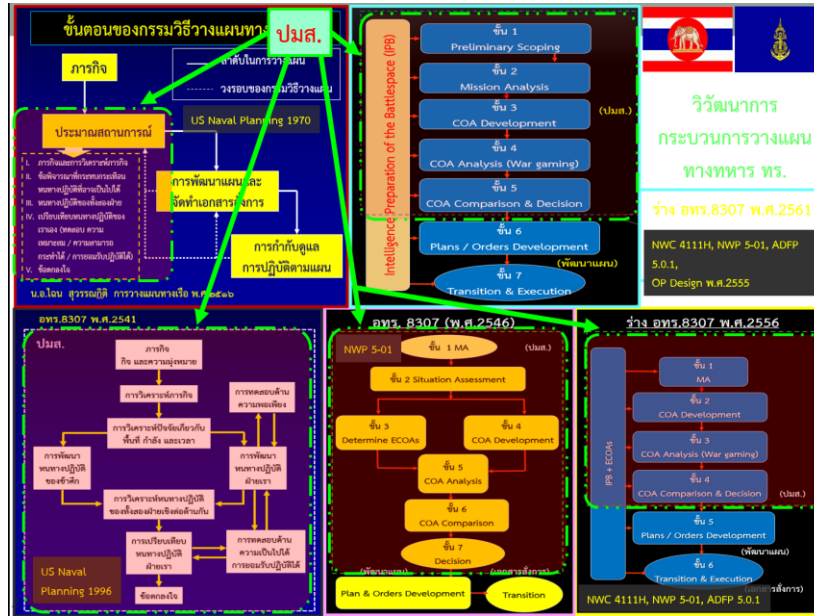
ขั้นตอนของกรรมวิธีวางแผนทาง

ปมส.

ภารกิจ

ลำดับในการวางแผน

วงรอบของกรรมวิธีวางแผน

ประมาณสถานการณ์

US Naval Planning 1970

I. ภารกิจและการวิเคราะห์ภารกิจ
II. ข้อพิจารณาที่กระทบกระเทือน หนทางปฏิบัติที่อาจเป็นไปได้
III. หนทางปฏิบัติของทั้งสองฝ่าย
IV. เปรียบเทียบหนทางปฏิบัติของเรา (ทดสอบ ความเหมาะสม / ความสามารถกระทำได้ / การยอมรับปฏิบัติได้)
V. ข้อตกลงใจ

การพัฒนาแผนและจัดทำเอกสารคำสั่งการ

การกำกับดูแลการปฏิบัติตามแผน

น.อ.โอบ สุวรรณฐิติ การวางแผนทางเรือ พ.ศ.๒๕๑๖

Intelligence Preparation of the Battlespace (IPB)

ขั้น 1
Preliminary Scoping

ขั้น 2
Mission Analysis

ขั้น 3
COA Development

(ปมส.)

ขั้น 4
COA Analysis (War gaming)

ขั้น 5
COA Comparison & Decision

ขั้น 6
Plans / Orders Development

(พัฒนาแผน)

ขั้น 7
Transition & Execution

วิวัฒนาการ
กระบวนการวางแผน
ทางทหาร ทร.

ร่าง อทร.8307 พ.ศ.2561

NWC 4111H, NWP 5-01, ADFP 5.0.1,
OP Design พ.ศ.2555

อทร.8307 พ.ศ.2541

ปมส.

ภารกิจ
กิจ และความมุ่งหมาย

การวิเคราะห์ภารกิจ

การทดสอบด้านความพอเพียง

การวิเคราะห์ปัจจัยเกี่ยวกับพื้นที่ กำลัง และเวลา

การพัฒนาหนทางปฏิบัติของข้าศึก

การพัฒนาหนทางปฏิบัติฝ่ายเรา

การวิเคราะห์หนทางปฏิบัติของทั้งสองฝ่ายเชิงต่อต้านกัน

การทดสอบด้านความเป็นไปได้การยอมรับปฏิบัติได้

การเปรียบเทียบหนทางปฏิบัติฝ่ายเรา

US Naval Planning 1996

ข้อตกลงใจ

อทร. 8307 (พ.ศ.2546)

NWP 5-01

ขั้น 1 MA

(ปมส.)

ขั้น 2 Situation Assessment

ขั้น 3
Determine ECOAs

ขั้น 4
COA Development

ขั้น 5
COA Analysis

ขั้น 6
COA Comparison

ขั้น 7
Decision

(พัฒนาแผน)

(เอกสารสั่งการ)

Plan & Orders Development

Transition

ร่าง อทร.8307 พ.ศ.2556

IPB + ECOAs

ขั้น 1
MA

ขั้น 2
COA Development

ขั้น 3
COA Analysis (War gaming)

ขั้น 4
COA Comparison & Decision

(ปมส.)

ขั้น 5
Plans / Orders Development

(พัฒนาแผน)

ขั้น 6
Transition & Execution

(เอกสารสั่งการ)

NWC 4111H, NWP 5-01, ADFP 5.0.1